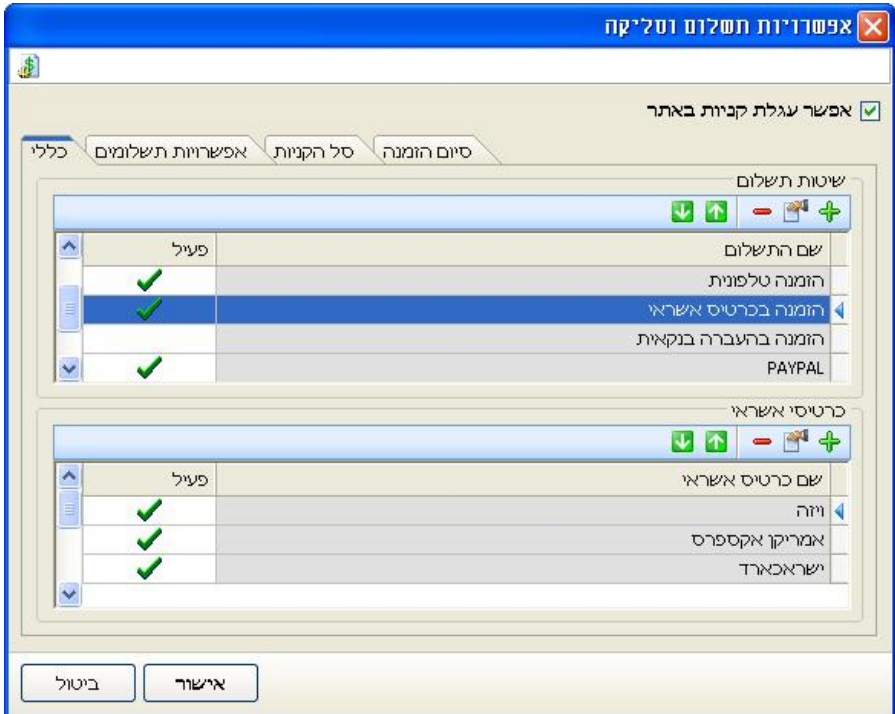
אפשרויות תשלום וסליקה

אפשר עגלת קניות באתר

כללי | אפשרויות תשלומים | סל הקניות | סיום הזמנה

שיטות תשלום

| שם התשלום | פעיל |
|---|---|
| הזמנה טלפונית | ✓ |
| הזמנה בכרטיס אשראי | ✓ |
| הזמנה בהעברה בנקאית | |
| PAYPAL | ✓ |

כרטיסי אשראי

| שם כרטיס אשראי | פעיל |
|---|---|
| ויזה | ✓ |
| אמריקן אקספרס | ✓ |
| ישראכארד | ✓ |

אישור

ביטול